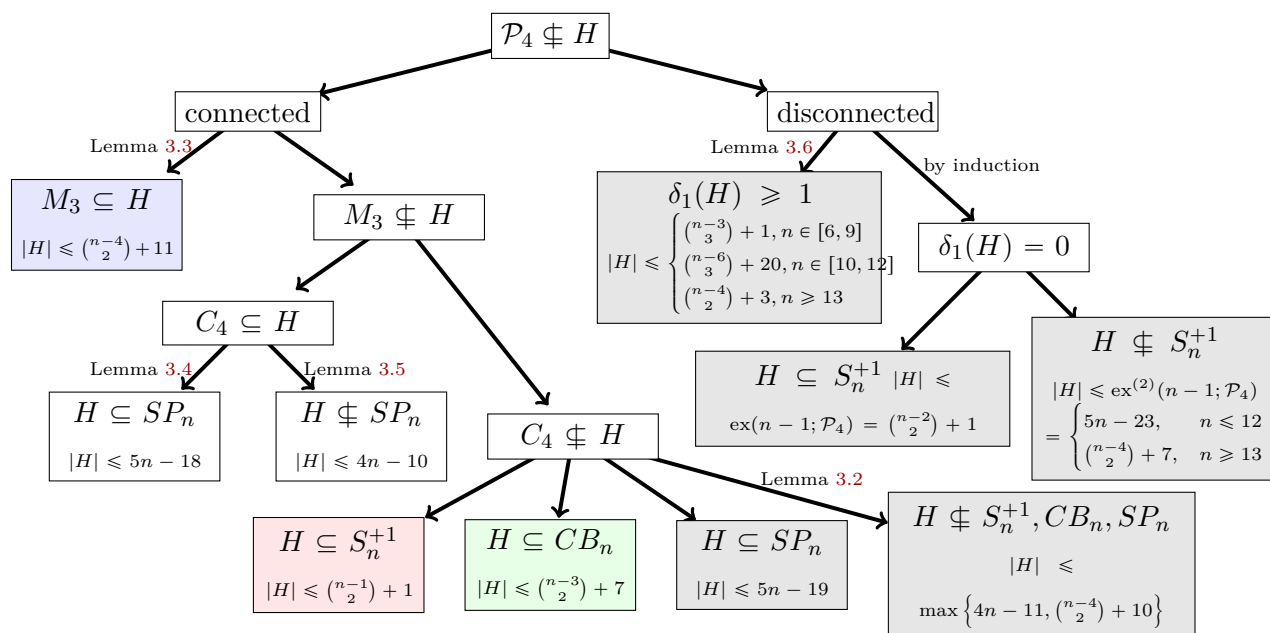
$\mathcal{P}_4 \nsubseteq H$

connected

disconnected

Lemma 3.3

$M_3 \subseteq H$

$|H| \leqslant \binom{n-4}{2} + 11$

$M_3 \nsubseteq H$

Lemma 3.6

$\delta_1(H) \geqslant 1$

$|H| \leqslant \begin{cases} \binom{n-3}{3} + 1, n \in [6, 9] \\ \binom{n-6}{3} + 20, n \in [10, 12] \\ \binom{n-4}{2} + 3, n \geqslant 13 \end{cases}$

by induction

$\delta_1(H) = 0$

$C_4 \subseteq H$

Lemma 3.4

$H \subseteq SP_n$

$|H| \leqslant 5n - 18$

Lemma 3.5

$H \nsubseteq SP_n$

$|H| \leqslant 4n - 10$

$C_4 \nsubseteq H$

$H \subseteq S_n^{+1}$ $|H| \leqslant$

$\text{ex}(n-1; \mathcal{P}_4) = \binom{n-2}{2} + 1$

$H \nsubseteq S_n^{+1}$

$|H| \leqslant \text{ex}^{(2)}(n-1; \mathcal{P}_4)$

$= \begin{cases} 5n - 23, & n \leqslant 12 \\ \binom{n-4}{2} + 7, & n \geqslant 13 \end{cases}$

Lemma 3.2

$H \subseteq S_n^{+1}$

$|H| \leqslant \binom{n-1}{2} + 1$

$H \subseteq CB_n$

$|H| \leqslant \binom{n-3}{2} + 7$

$H \subseteq SP_n$

$|H| \leqslant 5n - 19$

$H \nsubseteq S_n^{+1}, CB_n, SP_n$

$|H| \leqslant$

$\max\left\{4n - 11, \binom{n-4}{2} + 10\right\}$